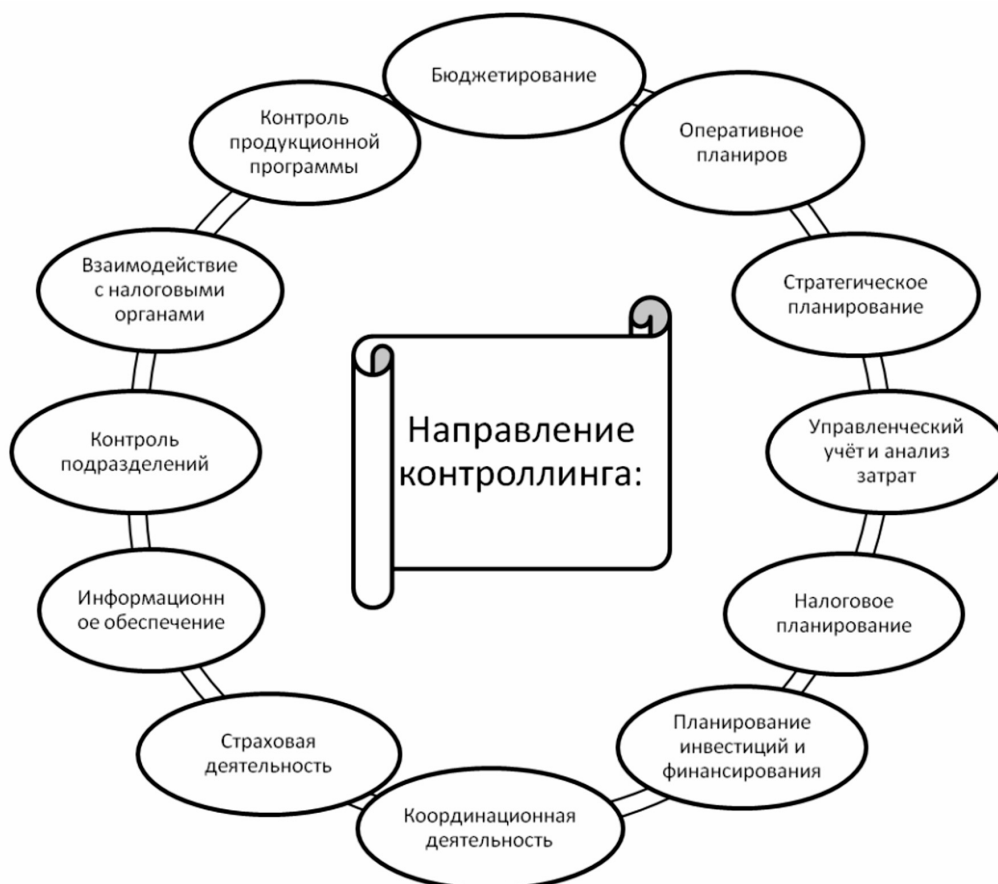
Направление контроллинга:

Бюджетирование

Оперативное планиров

Стратегическое планирование

Управленческий учёт и анализ затрат

Налоговое планирование

Планирование инвестиций и финансирования

Координационная деятельность

Страховая деятельность

Информационн ое обеспечение

Контроль подразделений

Взаимодействие с налоговыми органами

Контроль продукционной программы